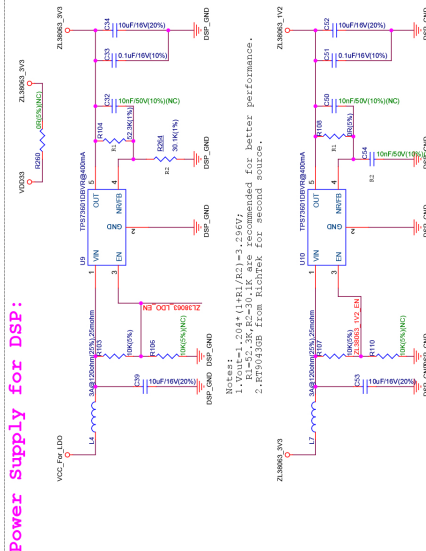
Power Supply for DSP:

ZL38063_3V3
C34 10uF/16V(20%) DSP_GND
C33 0.1uF/16V(10%)
ZL38063_3V3
0R(5%)(NC)
R260
VDD33
C32 10nF/50V(10%)(NC)
R104 R1 52.3K(1%)
R264 30.1K(1%) R2
DSP_GND
U9 TPS73601DBVR@400mA
5 OUT
4 NR/FB
GND 2 DSP_GND
VIN 1
EN 3
ZL38063_LDO_EN
R103 10K(5%)
R106 10K(5%)(NC)
DSP_GND
3A@120ohm(25%)25mohm
L4
C39 10uF/16V(20%)
DSP_GND
VCC_For_LDO

Notes:
1.Vout=1.204*(1+R1/R2)=3.296V.
R1=52.3K,R2=30.1K are recommended for better performance.
2.RT9043GB from RichTek for second source.

ZL38063_1V2
C52 10uF/16V(20%)
C51 0.1uF/16V(10%)
C50 10nF/50V(10%)(NC)
R108 R1 0R(5%)
C54 10nF/50V(10%)
R2
U10 TPS73601DBVR@400mA
5 OUT
4 NR/FB
GND 2
VIN 1
EN 3
ZL38063_1V2_EN
R107 10K(5%)
R110 10K(5%)(NC)
3A@120ohm(25%)25mohm
L7
C53 10uF/16V(20%)
ZL38063_3V3